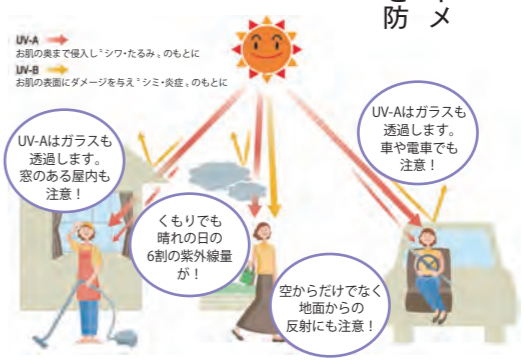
防 メ

UV-A
お肌の奥まで侵入し"シワ・たるみ"のもとに
UV-B
お肌の表面にダメージを与え"シミ・炎症"のもとに

UV-Aはガラスも透過します。窓のある屋内も注意！

くもりでも晴れの日の6割の紫外線量が！

UV-Aはガラスも透過します。車や電車でも注意！

空からだけでなく地面からの反射にも注意！